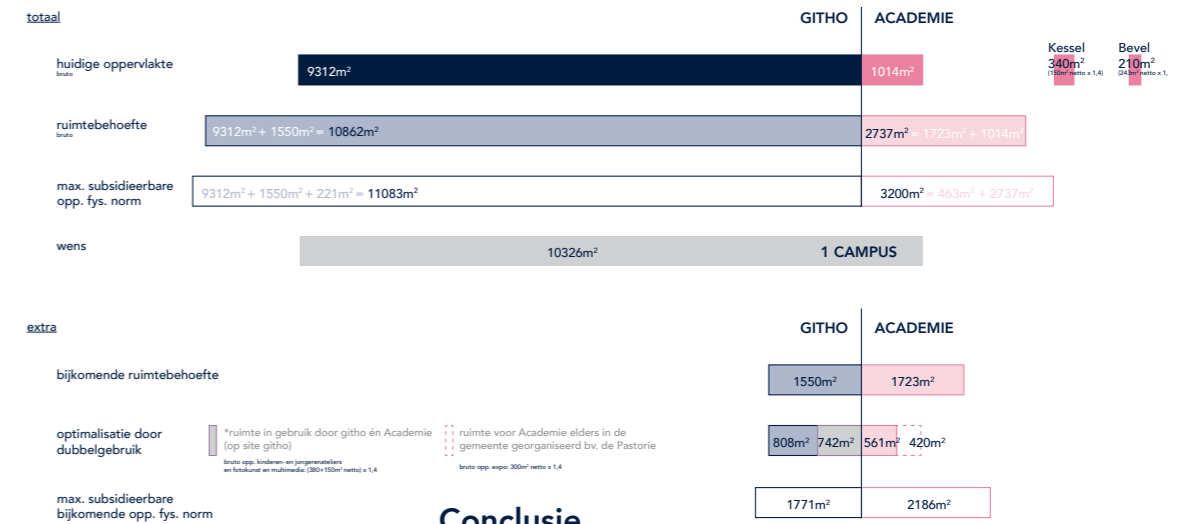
totaal

GITHO ACADEMIE

Kessel 340m² (150m² netto x 1,4)

Bevel 210m² (243m² netto x 1,

huidige oppervlakte bruto

9312m²

1014m²

ruimtebehoefte bruto

9312m² + 1550m² = 10862m²

2737m² = 1723m² + 1014m²

max. subsidieerbare opp. fys. norm

9312m² + 1550m² + 221m² = 11083m²

3200m² = 463m² + 2737m²

wens

10326m²

1 CAMPUS

extra

GITHO ACADEMIE

bijkomende ruimtebehoefte

1550m²

1723m²

optimalisatie door dubbelgebruik

*ruimte in gebruik door githo én Academie (op site githo)

bruto opp. kinderen- en jongerenateliers en fotokunst en multimedia: (380+150m² netto) x 1,4

ruimte voor Academie elders in de gemeente georganiseerd bv. de Pastorie

bruto opp. expo: 300m² netto x 1,4

808m²

742m²

561m²

420m²

max. subsidieerbare bijkomende opp. fys. norm

1771m²

2186m²

Conclusie